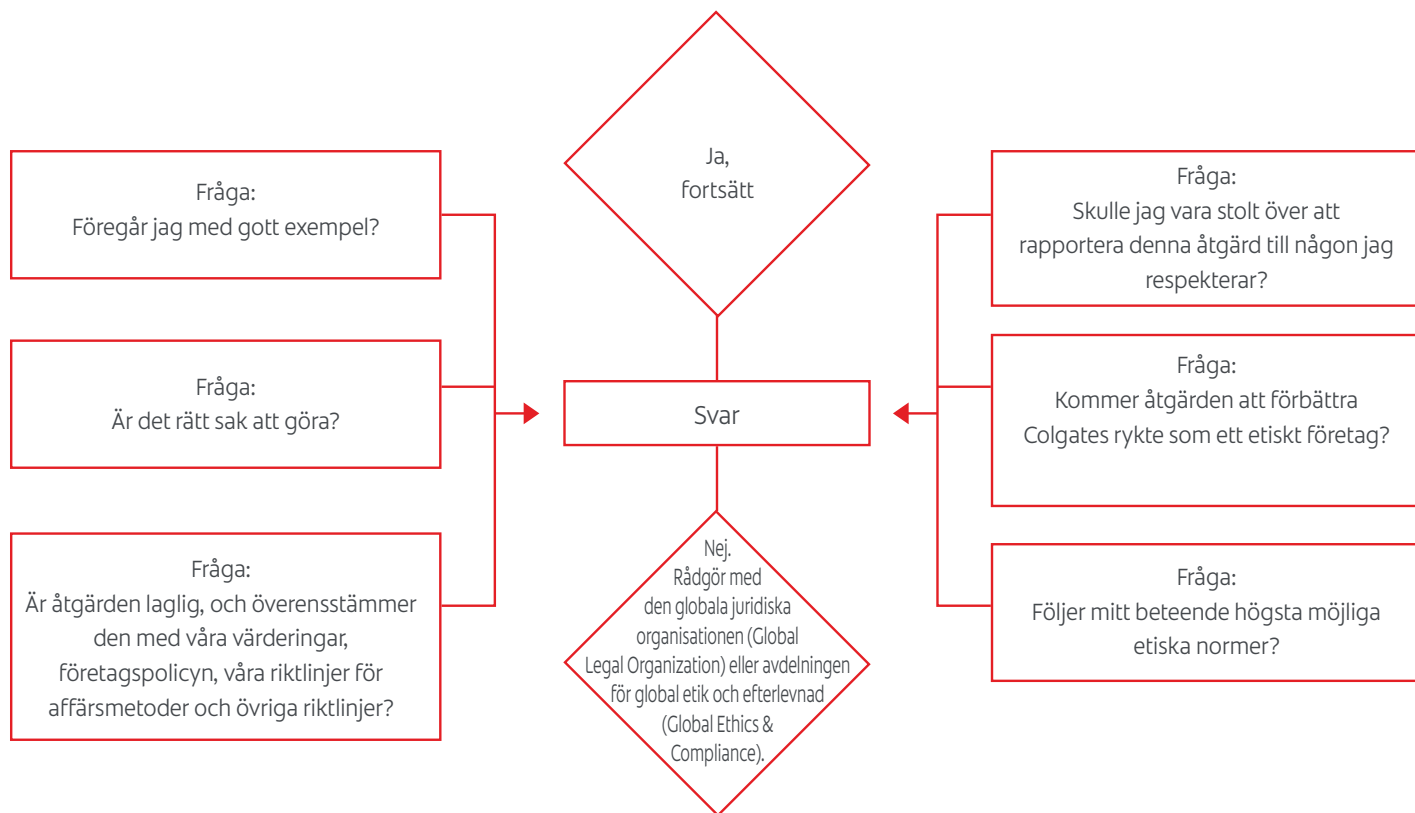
Ja,
fortsätt

Fråga:
Föregår jag med gott exempel?

Fråga:
Är det rätt sak att göra?

Fråga:
Är åtgärden laglig, och överensstämmer den med våra värderingar, företagspolicyn, våra riktlinjer för affärsmetoder och övriga riktlinjer?

Svar

Nej.
Rådgör med den globala juridiska organisationen (Global Legal Organization) eller avdelningen för global etik och efterlevnad (Global Ethics & Compliance).

Fråga:
Skulle jag vara stolt över att rapportera denna åtgärd till någon jag respekterar?

Fråga:
Kommer åtgärden att förbättra Colgates rykte som ett etiskt företag?

Fråga:
Följer mitt beteende högsta möjliga etiska normer?